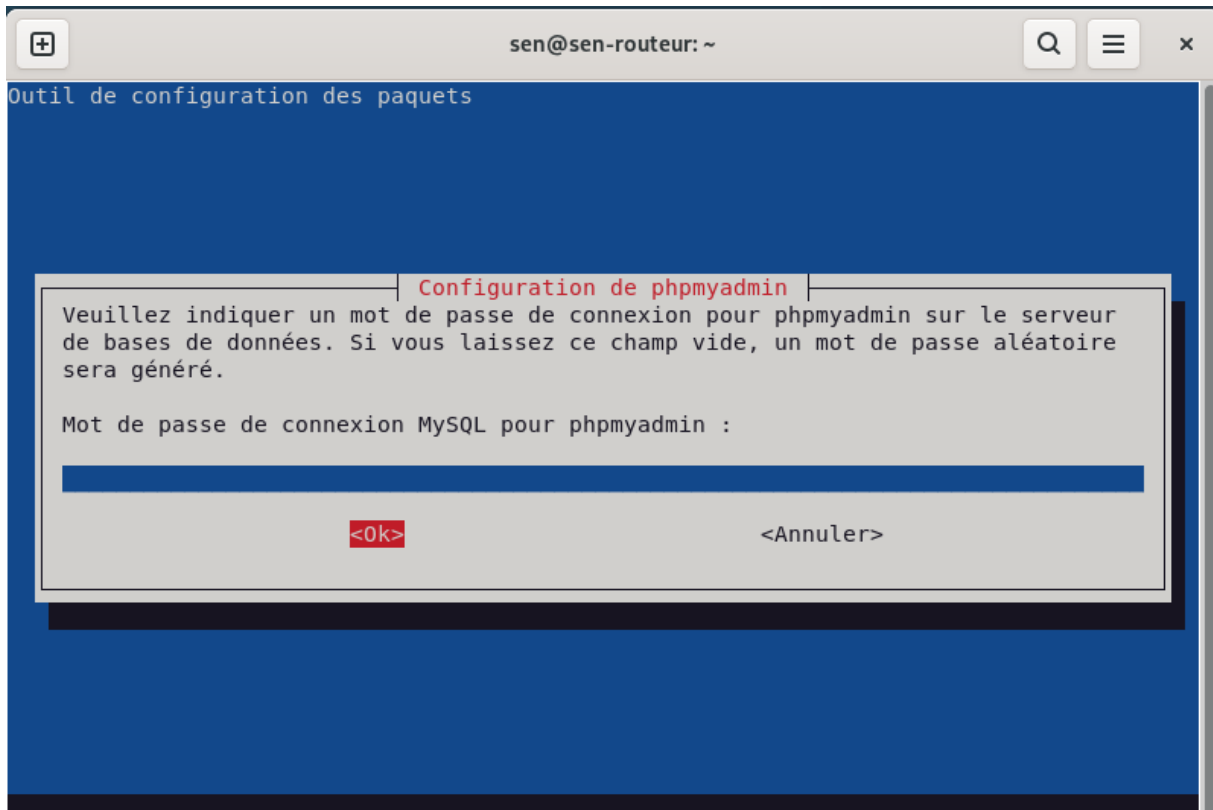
sen@sen-routeur: ~

Outil de configuration des paquets

Configuration de phpmyadmin

Veuillez indiquer un mot de passe de connexion pour phpmyadmin sur le serveur de bases de données. Si vous laissez ce champ vide, un mot de passe aléatoire sera généré.

Mot de passe de connexion MySQL pour phpmyadmin :

<Ok>

<Annuler>